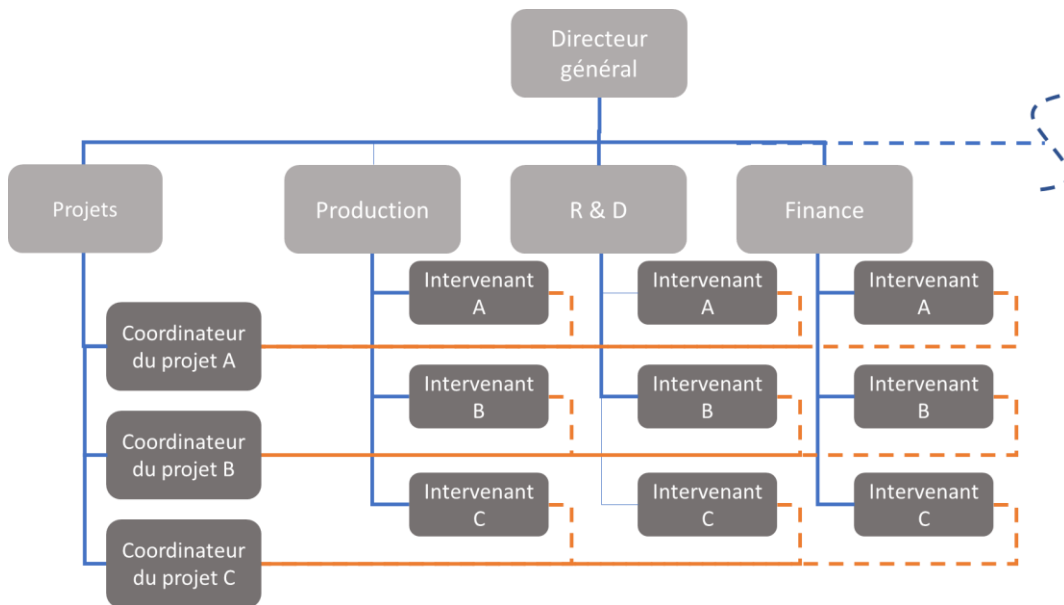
Directeur général

Projets

Production

R & D

Finance

Coordinateur du projet A

Coordinateur du projet B

Coordinateur du projet C

Intervenant A

Intervenant B

Intervenant C

Intervenant A

Intervenant B

Intervenant C

Intervenant A

Intervenant B

Intervenant C